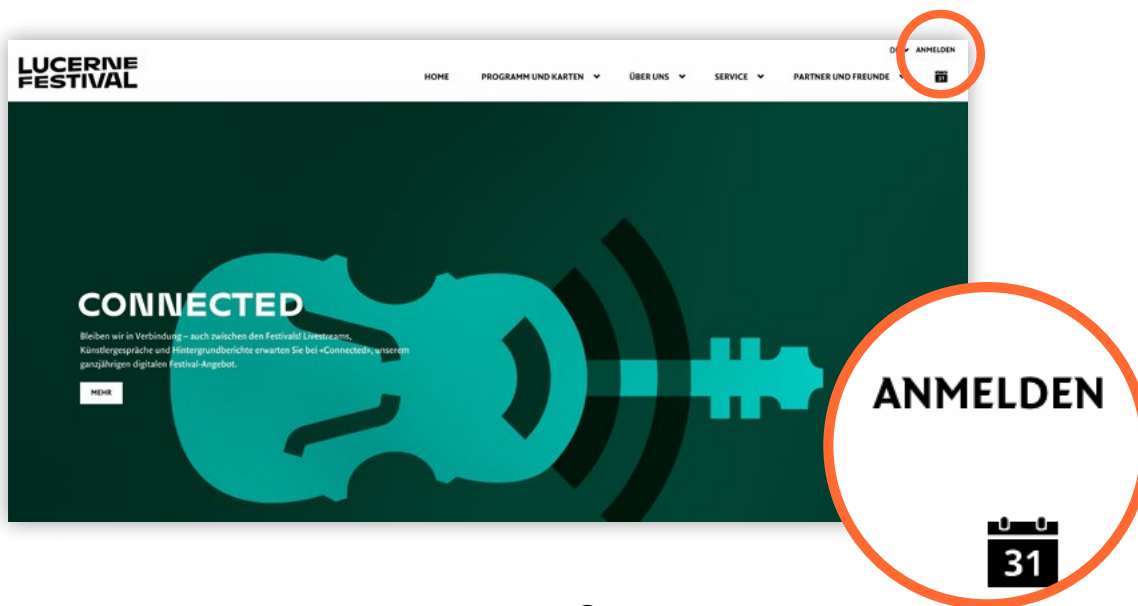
LUCERNE FESTIVAL

DE ANMELDEN

HOME PROGRAMM UND KARTEN ÜBER UNS SERVICE PARTNER UND FREUNDE

31

CONNECTED

Bleiben wir in Verbindung – auch zwischen den Festivals! Livestreams, Künstlergespräche und Hintergrundberichte erwarten Sie bei «Connected», unserem ganzjährigen digitalen Festival-Angebot.

MEHR

ANMELDEN

31